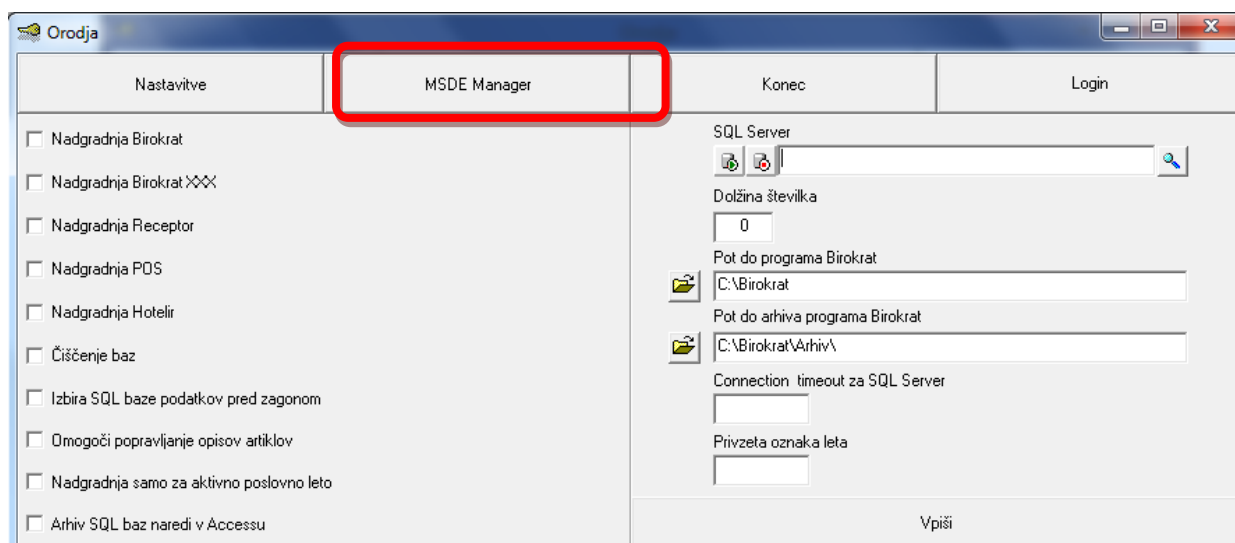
Orodja

Nastavitve | MSDE Manager | Konec | Login

Nadgradnja Birokrat
Nadgradnja Birokrat XXX
Nadgradnja Receptor
Nadgradnja POS
Nadgradnja Hotelir
Čiščenje baz
Izbira SQL baze podatkov pred zagonom
Omogoči popravljanje opisov artiklov
Nadgradnja samo za aktivno poslovno leto
Arhiv SQL baz naredi v Accessu

SQL Server
Dolžina številka
0
Pot do programa Birokrat
C:\Birokrat
Pot do arhiva programa Birokrat
C:\Birokrat\Arhiv\
Connection timeout za SQL Server
Privzeta oznaka leta
Vpiši